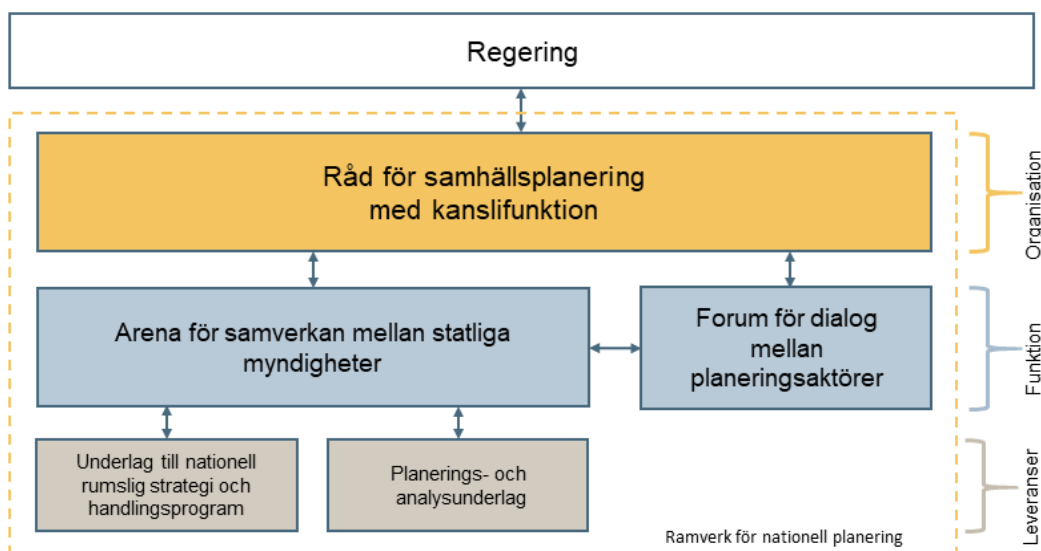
Regering

Råd för samhällsplanering med kanslifunktion

Organisation

Arena för samverkan mellan statliga myndigheter

Forum för dialog mellan planeringsaktörer

Funktion

Underlag till nationell rumslig strategi och handlingsprogram

Planerings- och analysunderlag

Leveranser

Ramverk för nationell planering